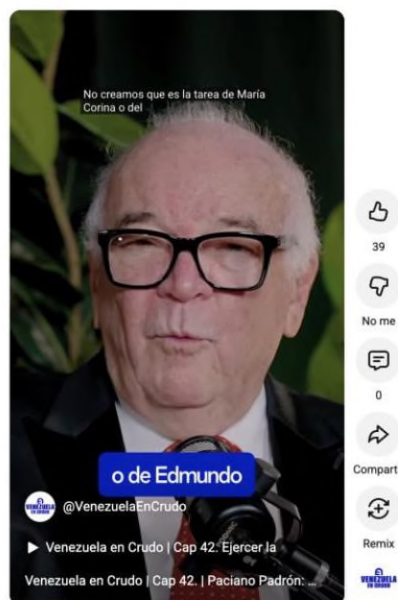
No creamos que es la tarea de María Corina o del

o de Edmundo

@VenezuelaEnCrudo

▶ Venezuela en Crudo | Cap 42. Ejercer la

Venezuela en Crudo | Cap 42. | Paciano Padrón: ...

39

No me

0

Compart

Remix

VENEZUELA EN CRUDO